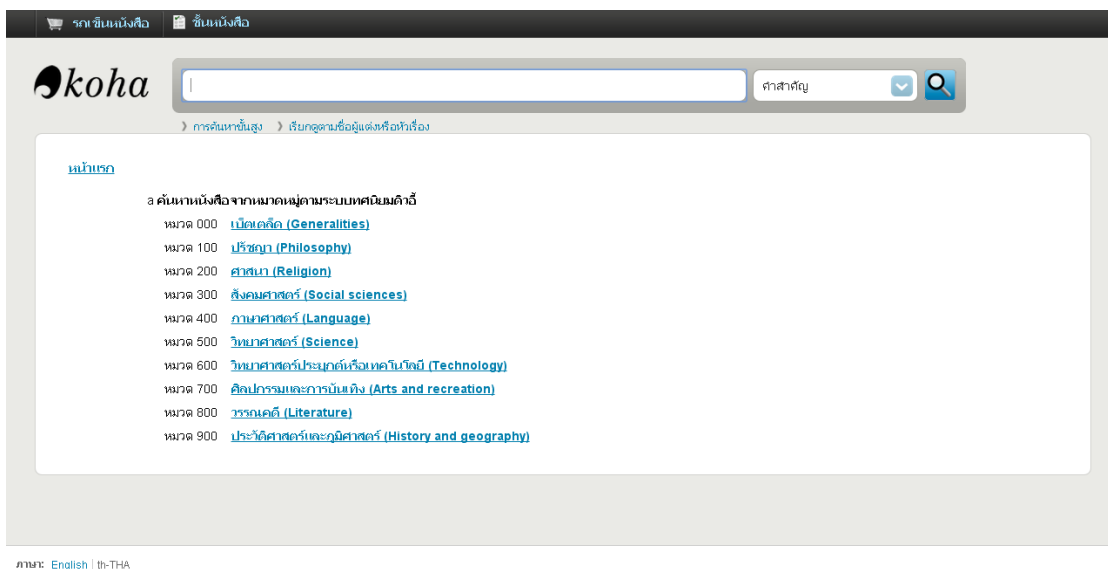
รถเข็นหนังสือ | ชั้นหนังสือ

koha

คำสำคัญ

การค้นหาขั้นสูง | เรียกดูตามชื่อผู้แต่งหรือหัวเรื่อง

หน้าแรก

a ค้นหาหนังสือจากหมวดหมู่ตามระบบทศนิยมดิวอี้

หมวด 000 เบ็ดเตล็ด (Generalities)
หมวด 100 ปรัชญา (Philosophy)
หมวด 200 ศาสนา (Religion)
หมวด 300 สังคมศาสตร์ (Social sciences)
หมวด 400 ภาษาศาสตร์ (Language)
หมวด 500 วิทยาศาสตร์ (Science)
หมวด 600 วิทยาศาสตร์ประยุกต์หรือเทคโนโลยี (Technology)
หมวด 700 ศิลปกรรมและการบันเทิง (Arts and recreation)
หมวด 800 วรรณคดี (Literature)
หมวด 900 ประวัติศาสตร์และภูมิศาสตร์ (History and geography)

ภาษา: English | th-THA